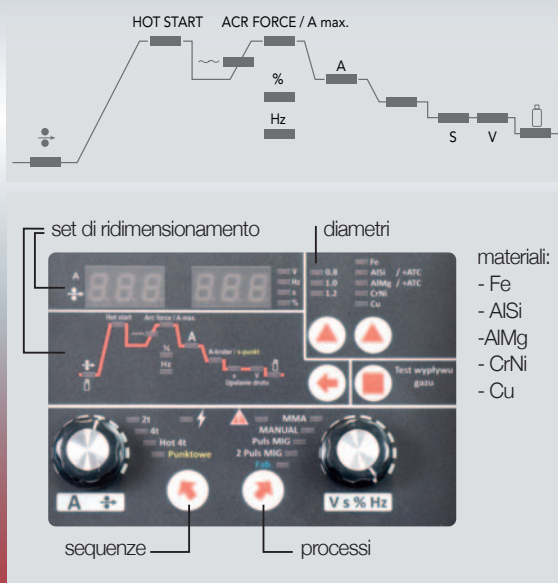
HOT START ACR FORCE / A max.

%

Hz

A

S V

set di ridimensionamento

diametri

materiali:
- Fe
- AlSi
-AlMg
- CrNi
- Cu

A

888 888

V
Hz
s
%

0.8
1.0
1.2

Fe
AlSi / +ATC
AlMg / +ATC
CrNi
Cu

Hot start Arc force / A max.

%

Hz

A

A-krater / s-punkt

s

Upalanie drutu

Test wypływu gazu

2t
4t
Hot 4t
Punktowe

MMA
MANUAL
Puls MIG
2 Puls MIG
Fab.

A

V s % Hz

sequenze

processi